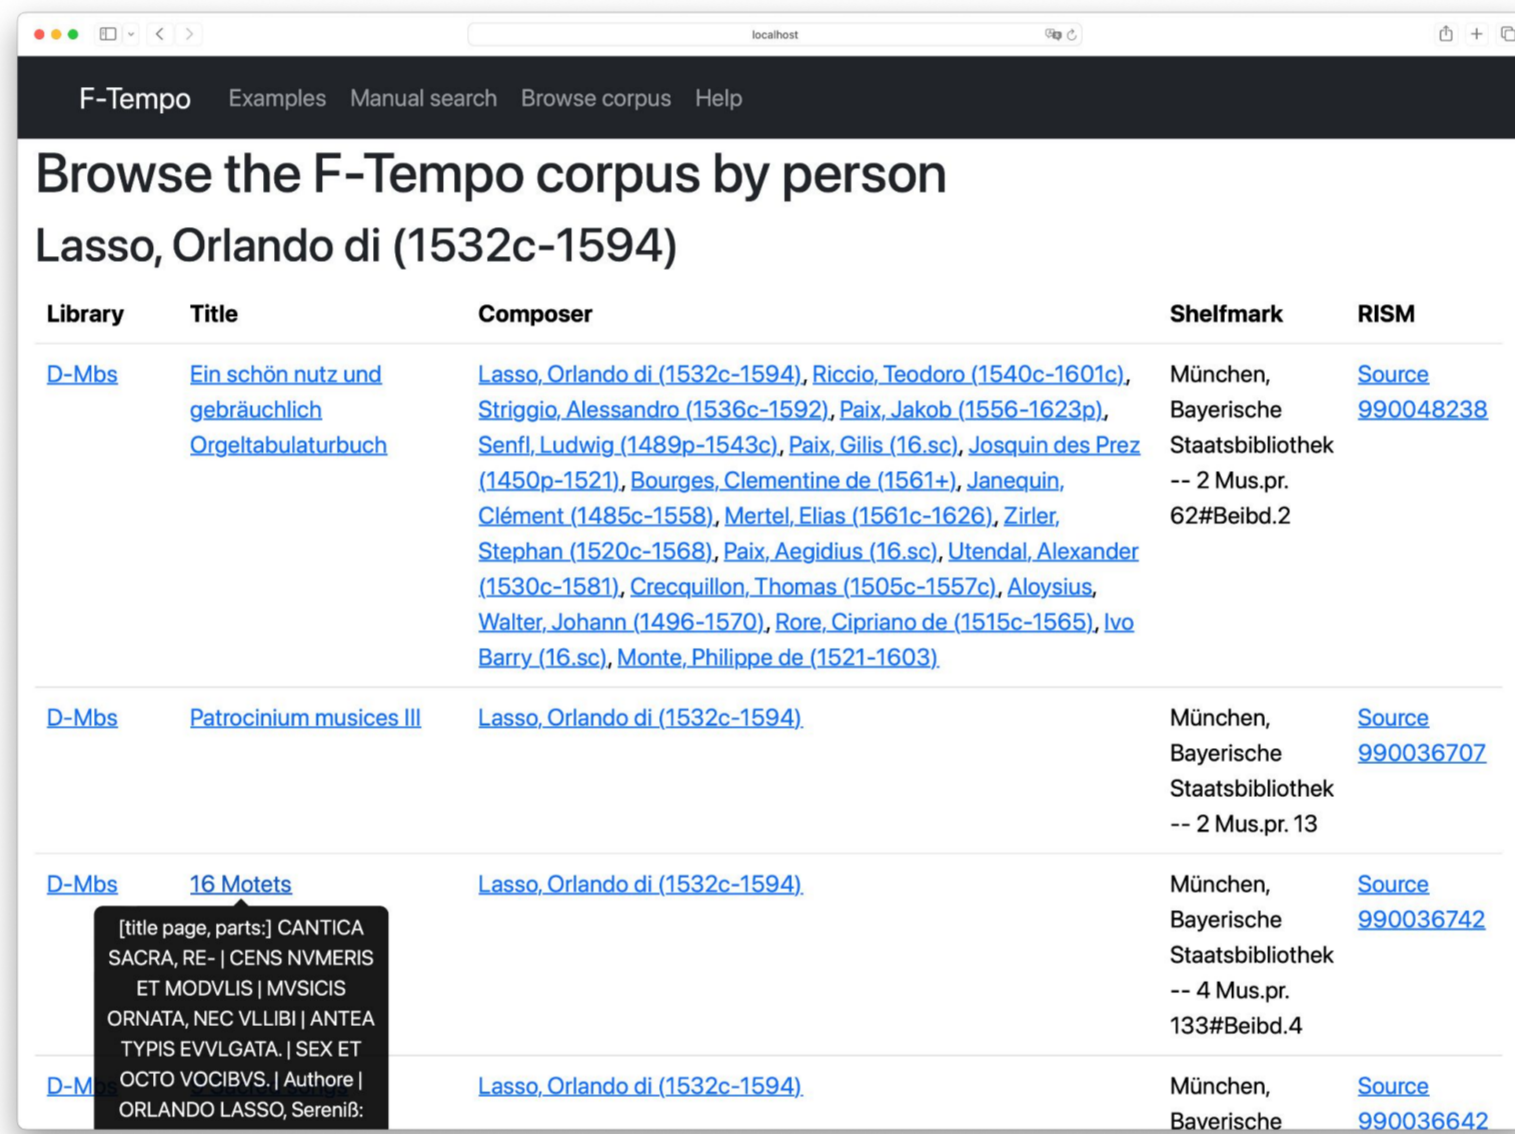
localhost

F-Tempo Examples Manual search Browse corpus Help

# Browse the F-Tempo corpus by person

## Lasso, Orlando di (1532c-1594)

| Library | Title | Composer | Shelfmark | RISM |
|---|---|---|---|---|
| D-Mbs | Ein schön nutz und gebräuchlich Orgeltabulaturbuch | Lasso, Orlando di (1532c-1594), Riccio, Teodoro (1540c-1601c), Striggio, Alessandro (1536c-1592), Paix, Jakob (1556-1623p), Senfl, Ludwig (1489p-1543c), Paix, Gilis (16.sc), Josquin des Prez (1450p-1521), Bourges, Clementine de (1561+), Janequin, Clément (1485c-1558), Mertel, Elias (1561c-1626), Zirler, Stephan (1520c-1568), Paix, Aegidius (16.sc), Utendal, Alexander (1530c-1581), Crecquillon, Thomas (1505c-1557c), Aloysius, Walter, Johann (1496-1570), Rore, Cipriano de (1515c-1565), Ivo Barry (16.sc), Monte, Philippe de (1521-1603) | München, Bayerische Staatsbibliothek -- 2 Mus.pr. 62#Beibd.2 | Source 990048238 |
| D-Mbs | Patrocinium musices III | Lasso, Orlando di (1532c-1594) | München, Bayerische Staatsbibliothek -- 2 Mus.pr. 13 | Source 990036707 |
| D-Mbs | 16 Motets | Lasso, Orlando di (1532c-1594) | München, Bayerische Staatsbibliothek -- 4 Mus.pr. 133#Beibd.4 | Source 990036742 |
| D-Mbs | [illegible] | Lasso, Orlando di (1532c-1594) | München, Bayerische | Source 990036642 |

[title page, parts:] CANTICA SACRA, RE- | CENS NVMERIS ET MODVLIS | MVSICIS ORNATA, NEC VLLIBI | ANTEA TYPIS EVVLGATA. | SEX ET OCTO VOCIBVS. | Authore | ORLANDO LASSO, Sereniß: